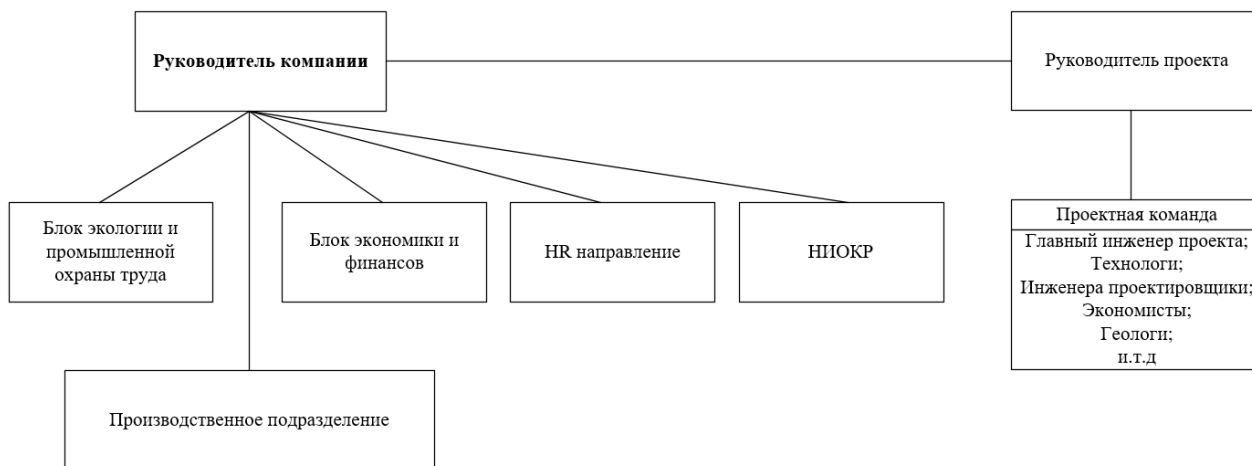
**Руководитель компании**

Руководитель проекта

Блок экологии и промышленной охраны труда

Блок экономики и финансов

HR направление

НИОКР

Проектная команда
Главный инженер проекта;
Технологи;
Инженера проектировщики;
Экономисты;
Геологи;
и.т.д

Производственное подразделение